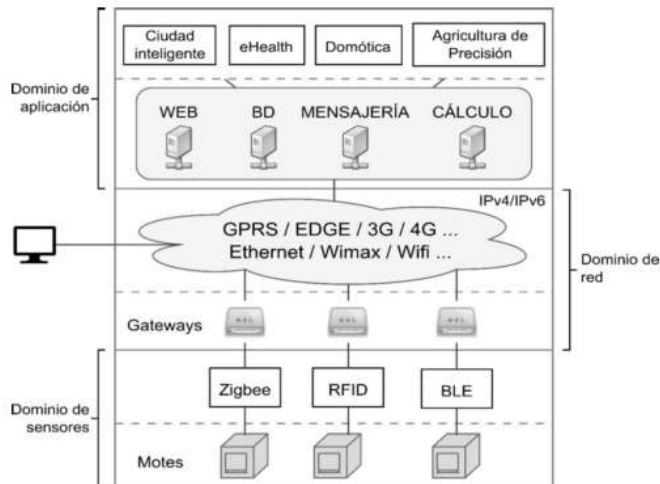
Ciudad inteligente
eHealth
Domótica
Agricultura de Precisión

Dominio de aplicación

WEB
BD
MENSAJERÍA
CÁLCULO

IPv4/IPv6

GPRS / EDGE / 3G / 4G ...
Ethernet / Wimax / Wifi ...

Dominio de red

Gateways

Zigbee
RFID
BLE

Dominio de sensores

Motes